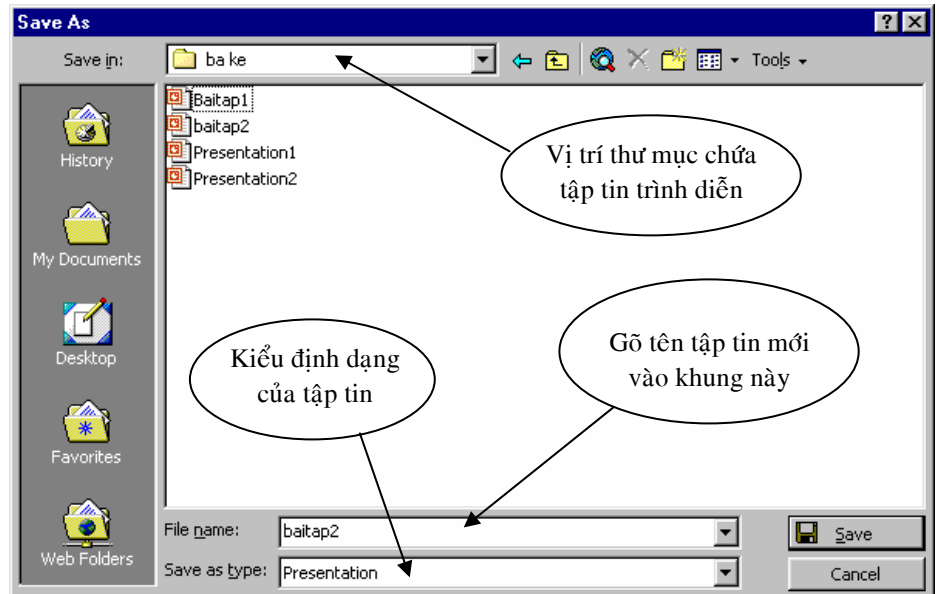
Save As

?

Save in: ba ke

Tools

Baitap1
baitap2
Presentation1
Presentation2

History

My Documents

Desktop

Favorites

Web Folders

Vị trí thư mục chứa tập tin trình diễn

Gõ tên tập tin mới vào khung này

Kiểu định dạng của tập tin

File name: baitap2

Save as type: Presentation

Save

Cancel